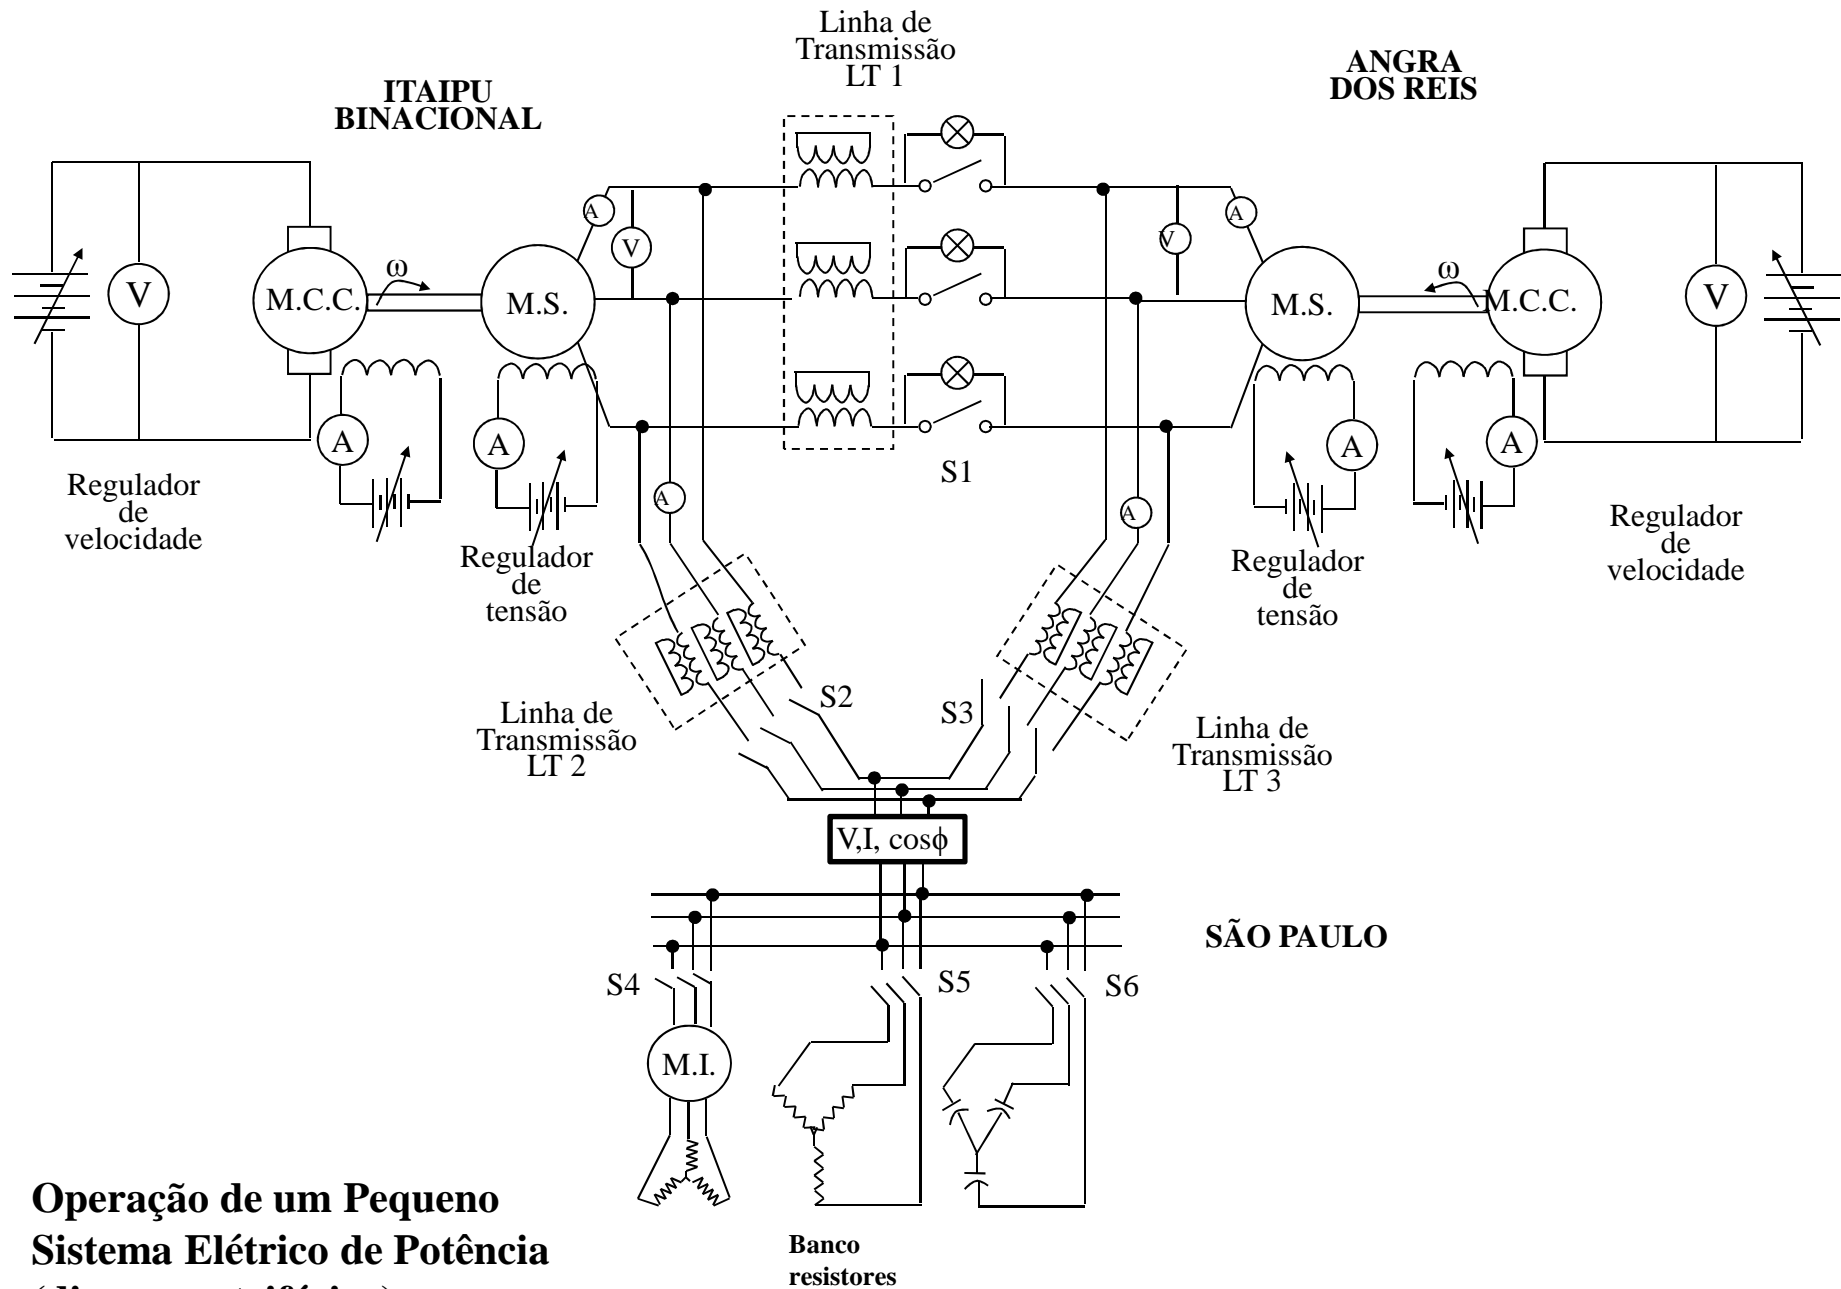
Linha de Transmissão LT 1

ITAIPU BINACIONAL

ANGRA DOS REIS

A

V

A

V

V

M.C.C.

ω

M.S.

M.S.

ω

M.C.C.

V

A

A

A

A

Regulador de velocidade

Regulador de tensão

S1

A

A

Regulador de tensão

Regulador de velocidade

S2

S3

Linha de Transmissão LT 2

Linha de Transmissão LT 3

V,I, cosϕ

SÃO PAULO

S4

S5

S6

M.I.

Operação de um Pequeno Sistema Elétrico de Potência

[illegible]

Banco resistores